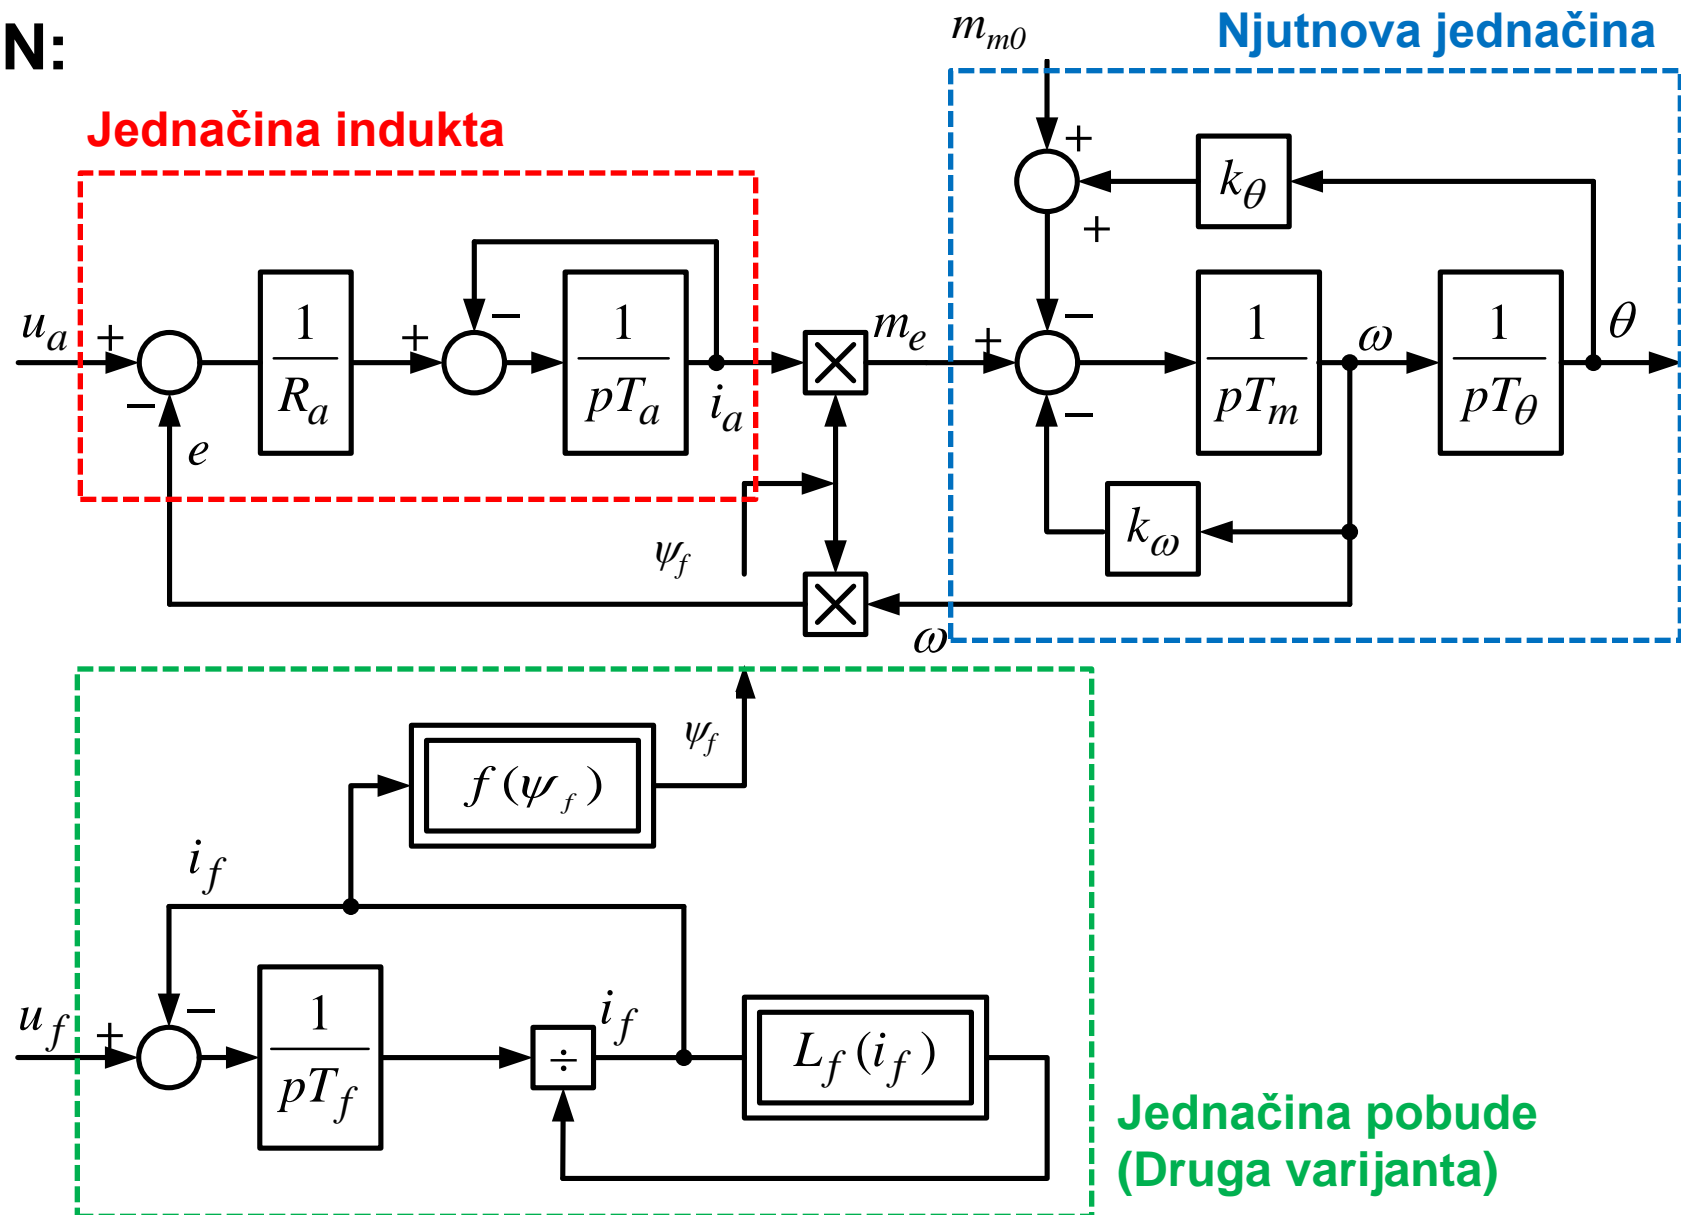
N:

Jednačina indukta

Njutnova jednačina

$m_{m0}$

$u_a$ + − $e$ $\frac{1}{R_a}$ + − $\frac{1}{pT_a}$ $i_a$ $m_e$ $\psi_f$ $\omega$

+ + $k_\theta$ + − − $\frac{1}{pT_m}$ $\omega$ $\frac{1}{pT_\theta}$ $\theta$ $k_\omega$

$\psi_f$ $f(\psi_f)$ $i_f$

$u_f$ + − $\frac{1}{pT_f}$ ÷ $i_f$ $L_f(i_f)$

Jednačina pobude
(Druga varijanta)